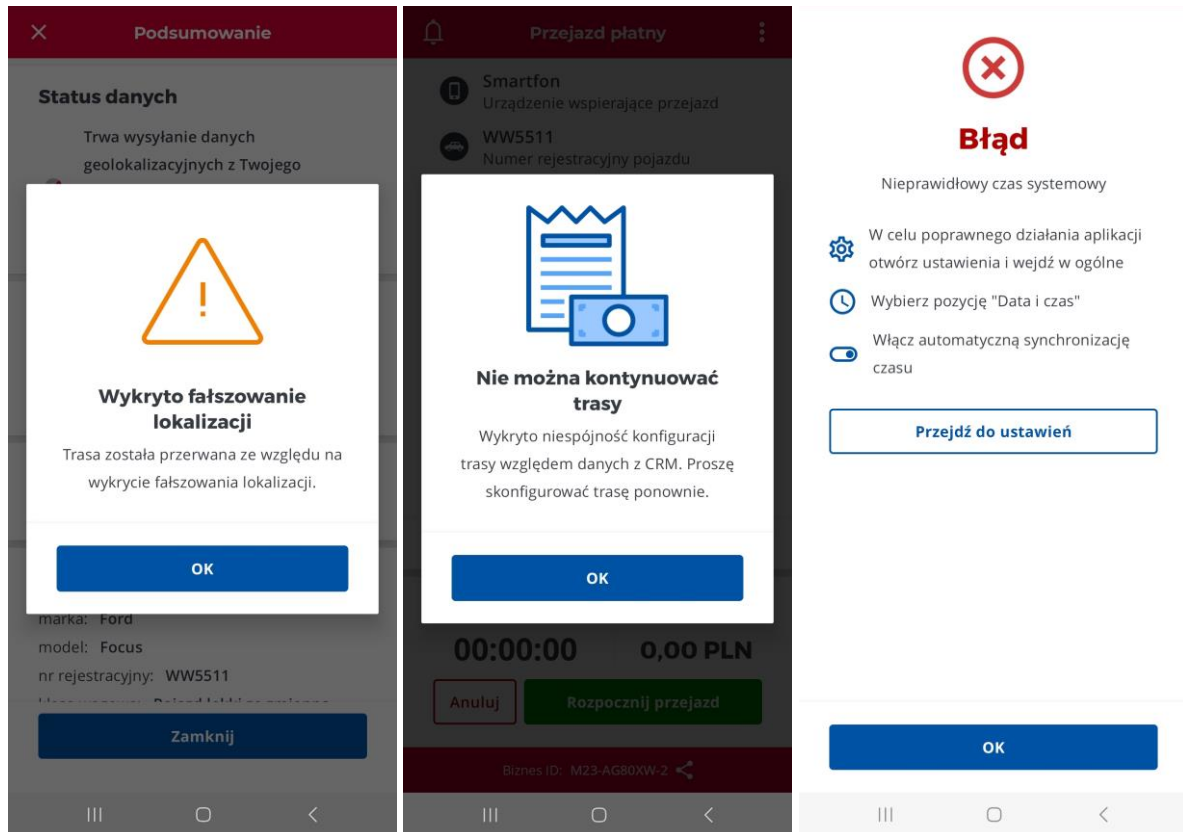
Podsumowanie

Status danych

Trwa wysyłanie danych geolokalizacyjnych z Twojego

Wykryto fałszowanie lokalizacji

Trasa została przerwana ze względu na wykrycie fałszowania lokalizacji.

OK

marka: Ford
model: Focus
nr rejestracyjny: WW5511
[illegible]

Zamknij

Przejazd płatny

Smartfon
Urządzenie wspierające przejazd

WW5511
Numer rejestracyjny pojazdu

Nie można kontynuować trasy

Wykryto niespójność konfiguracji trasy względem danych z CRM. Proszę skonfigurować trasę ponownie.

OK

00:00:00
0,00 PLN

Anuluj
Rozpocznij przejazd

Biznes ID: M23-AG80XW-2

Błąd

Nieprawidłowy czas systemowy

W celu poprawnego działania aplikacji otwórz ustawienia i wejdź w ogólne

Wybierz pozycję "Data i czas"

Włącz automatyczną synchronizację czasu

Przejdź do ustawień

OK